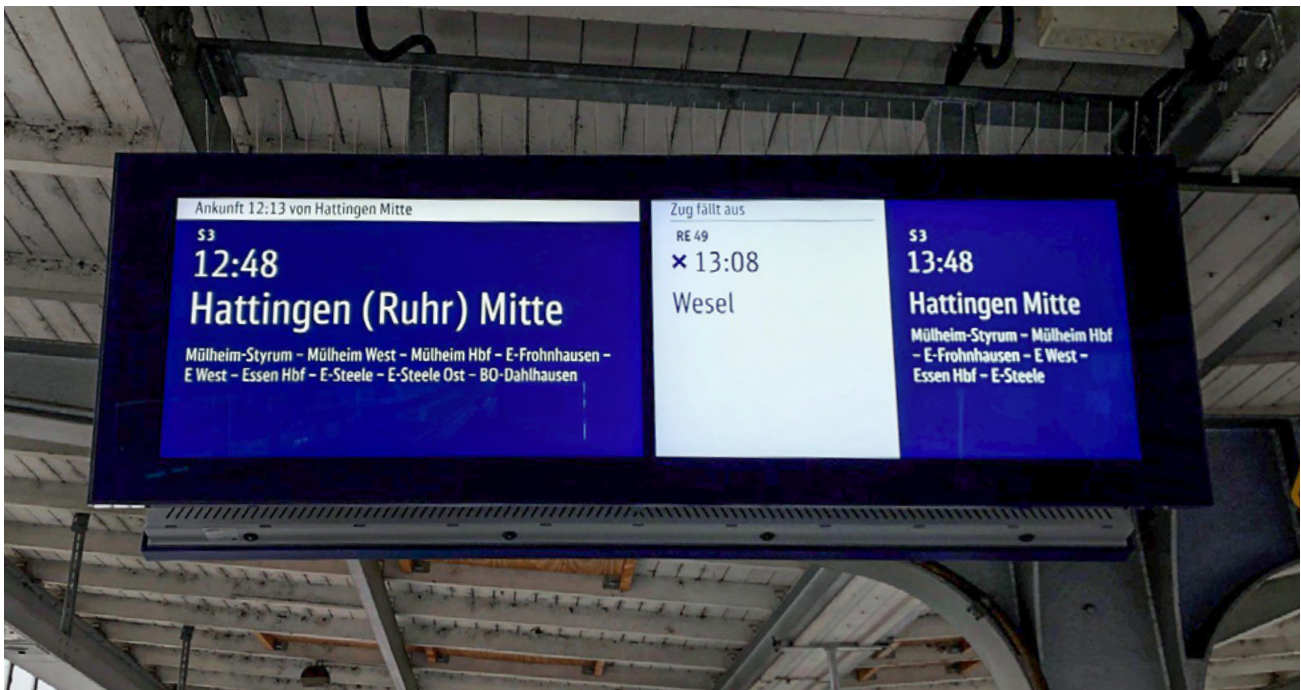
Ankunft 12:13 von Hattingen Mitte

S3
12:48
Hattingen (Ruhr) Mitte
Mülheim-Styrum – Mülheim West – Mülheim Hbf – E-Frohnhausen – E West – Essen Hbf – E-Steele – E-Steele Ost – BO-Dahlhausen

Zug fällt aus
RE 49
× 13:08
Wesel

S3
13:48
Hattingen Mitte
Mülheim-Styrum – Mülheim Hbf – E-Frohnhausen – E West – Essen Hbf – E-Steele